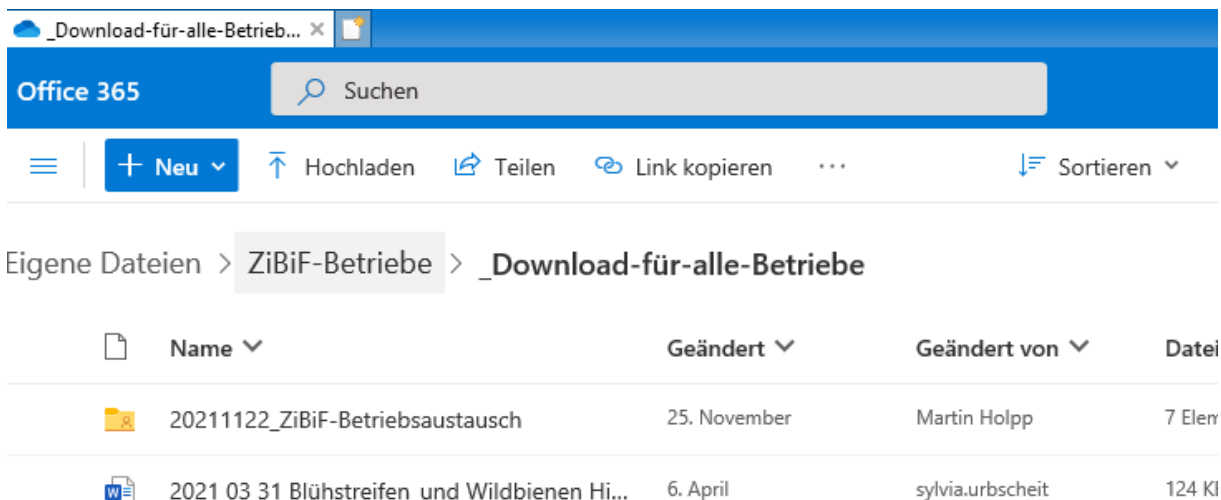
_Download-für-alle-Betrieb... ×

Office 365

Suchen

Neu

Hochladen

Teilen

Link kopieren

···

Sortieren

Eigene Dateien > ZiBiF-Betriebe > _Download-für-alle-Betriebe

| | Name | Geändert | Geändert von | Datei |
|---|---|---|---|---|
| | 20211122_ZiBiF-Betriebsaustausch | 25. November | Martin Holpp | 7 Elem |
| | 2021 03 31 Blühstreifen und Wildbienen Hi... | 6. April | sylvia.urbscheit | 124 K |